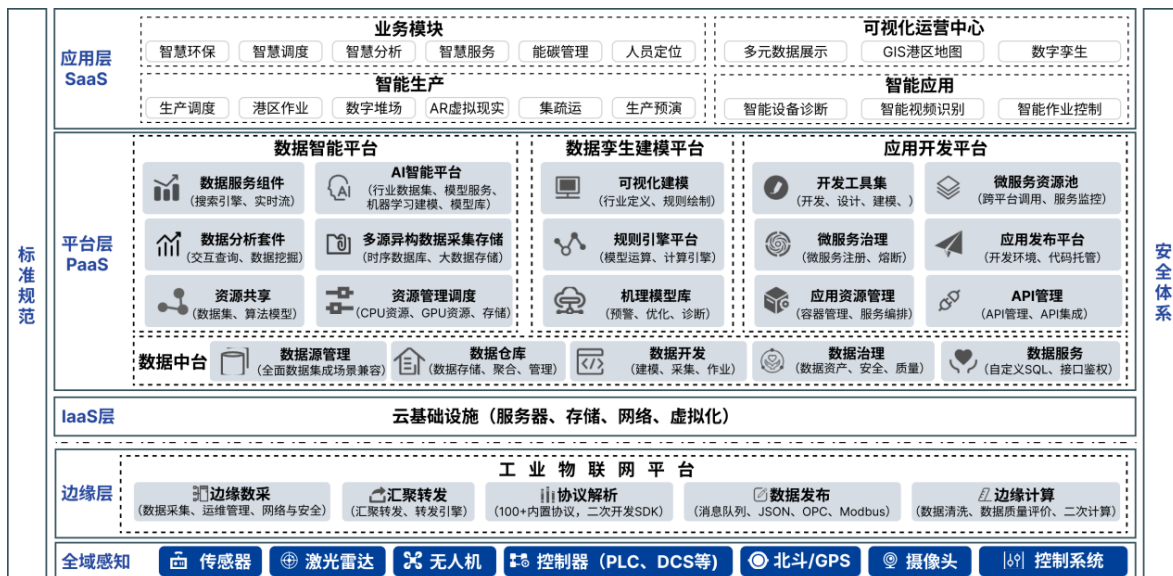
标准规范

应用层 SaaS

业务模块
智慧环保 智慧调度 智慧分析 智慧服务 能碳管理 人员定位

可视化运营中心
多元数据展示 GIS港区地图 数字孪生

智能生产
生产调度 港区作业 数字堆场 AR虚拟现实 集疏运 生产预演

智能应用
智能设备诊断 智能视频识别 智能作业控制

平台层 PaaS

数据智能平台
数据服务组件 (搜索引擎、实时流)
AI智能平台 (行业数据集、模型服务、机器学习建模、模型库)
数据分析套件 (交互查询、数据挖掘)
多源异构数据采集存储 (时序数据库、大数据存储)
资源共享 (数据集、算法模型)
资源管理调度 (CPU资源、GPU资源、存储)

数据孪生建模平台
可视化建模 (行业定义、规则绘制)
规则引擎平台 (模型运算、计算引擎)
机理模型库 (预警、优化、诊断)

应用开发平台
开发工具集 (开发、设计、建模、)
微服务资源池 (跨平台调用、服务监控)
微服务治理 (微服务注册、熔断)
应用发布平台 (开发环境、代码托管)
应用资源管理 (容器管理、服务编排)
API管理 (API管理、API集成)

数据中台
数据源管理 (全面数据集成场景兼容)
数据仓库 (数据存储、聚合、管理)
数据开发 (建模、采集、作业)
数据治理 (数据资产、安全、质量)
数据服务 (自定义SQL、接口鉴权)

IaaS层
云基础设施(服务器、存储、网络、虚拟化)

边缘层
工业物联网平台
边缘数采 (数据采集、运维管理、网络与安全)
汇聚转发 (汇聚转发、转发引擎)
协议解析 (100+内置协议,二次开发SDK)
数据发布 (消息队列、JSON、OPC、Modbus)
边缘计算 (数据清洗、数据质量评价、二次计算)

全域感知
传感器 激光雷达 无人机 控制器(PLC、DCS等) 北斗/GPS 摄像头 控制系统

安全体系